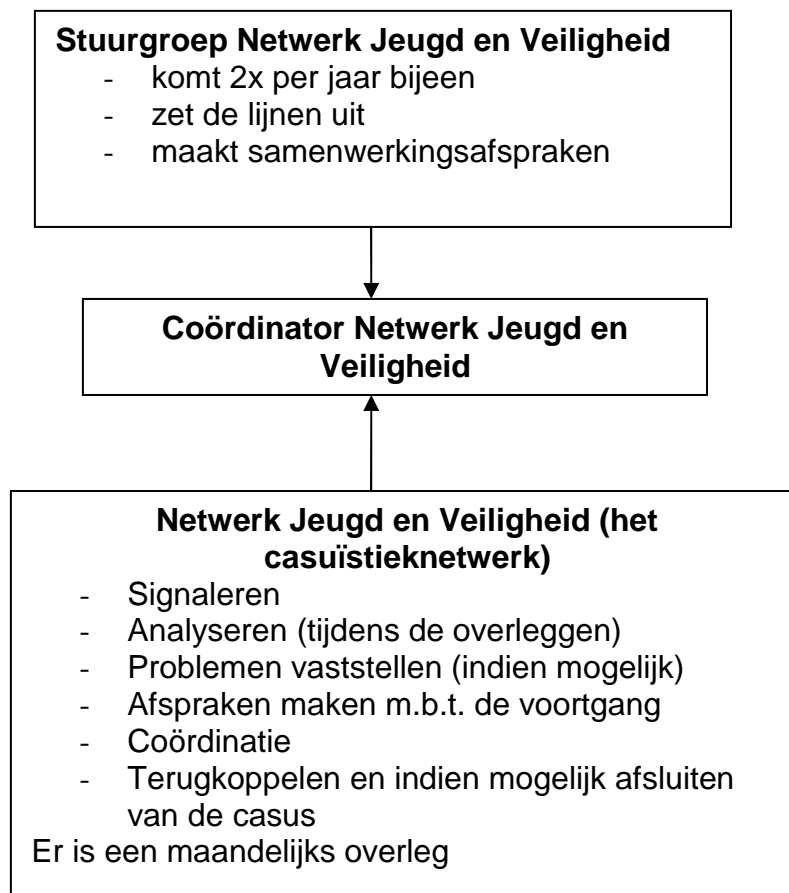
**Stuurgroep Netwerk Jeugd en Veiligheid**
- komt 2x per jaar bijeen
- zet de lijnen uit
- maakt samenwerkingsafspraken

**Coördinator Netwerk Jeugd en Veiligheid**

**Netwerk Jeugd en Veiligheid (het casuïstieknetwerk)**
- Signaleren
- Analyseren (tijdens de overleggen)
- Problemen vaststellen (indien mogelijk)
- Afspraken maken m.b.t. de voortgang
- Coördinatie
- Terugkoppelen en indien mogelijk afsluiten van de casus

Er is een maandelijks overleg